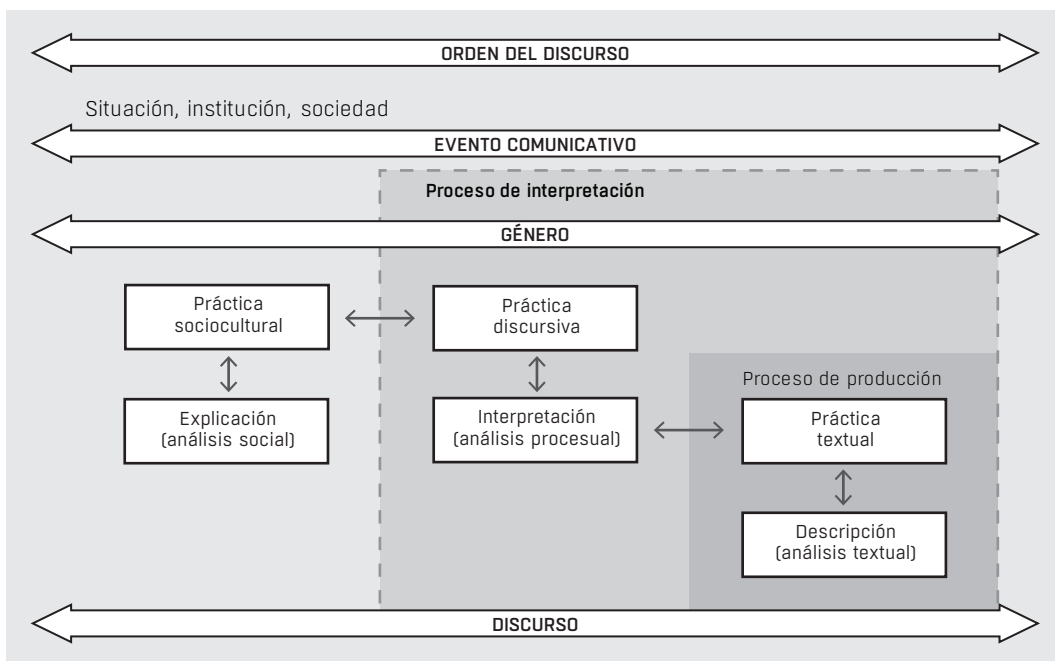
ORDEN DEL DISCURSO

Situación, institución, sociedad

EVENTO COMUNICATIVO

Proceso de interpretación

GÉNERO

Práctica sociocultural

Explicación (análisis social)

Práctica discursiva

Interpretación (análisis procesual)

Proceso de producción

Práctica textual

Descripción (análisis textual)

DISCURSO